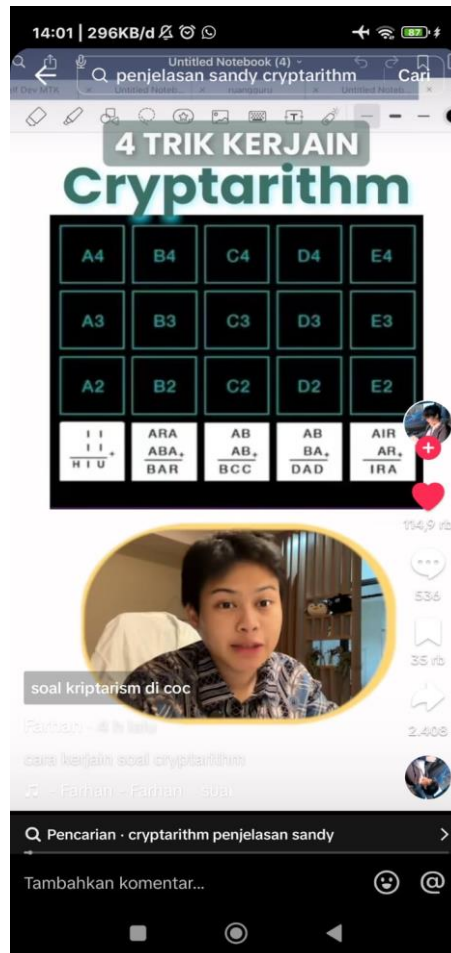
14:01 | 296KB/d

87

Untitled Notebook (4)

penjelasan sandy cryptarithm

Cari

4 TRIK KERJAIN

Cryptarithm

| A4 | B4 | C4 | D4 | E4 |
|---|---|---|---|---|
| A3 | B3 | C3 | D3 | E3 |
| A2 | B2 | C2 | D2 | E2 |
| I I / I I + / H I U | ARA / ABA + / BAR | AB / AB + / BCC | AB / BA + / DAD | AIR / AR + / IRA |

114,9 rb

536

35 rb

2.408

soal kriptarism di coc

Farhan · 4 h lalu

cara kerjain soal cryptarithm

♫ - Farhan - Farhan · suar

Pencarian · cryptarithm penjelasan sandy

Tambahkan komentar...